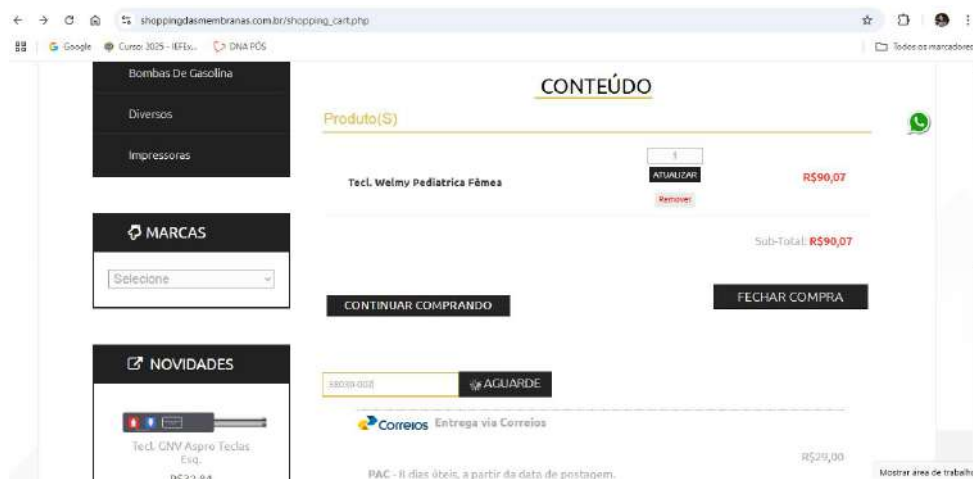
shoppingdasmembranas.com.br/shopping_cart.php

Google Curso: 2025 - IEFEx... DNA PÓS

Todos os marcadores

Bombas De Gasolina

Diversos

Impressoras

MARCAS

Selecione

NOVIDADES

Tecl. GNV Aspro Teclas Esq.

R$22,84

CONTEÚDO

Produto(S)

Tecl. Welmy Pediatrica Fêmea

1

ATUALIZAR

Remover

R$90,07

Sub-Total: R$90,07

CONTINUAR COMPRANDO

FECHAR COMPRA

38039-008

AGUARDE

Correios Entrega via Correios

R$29,00

PAC - 8 dias úteis, a partir da data de postagem.

Mostrar área de trabalho